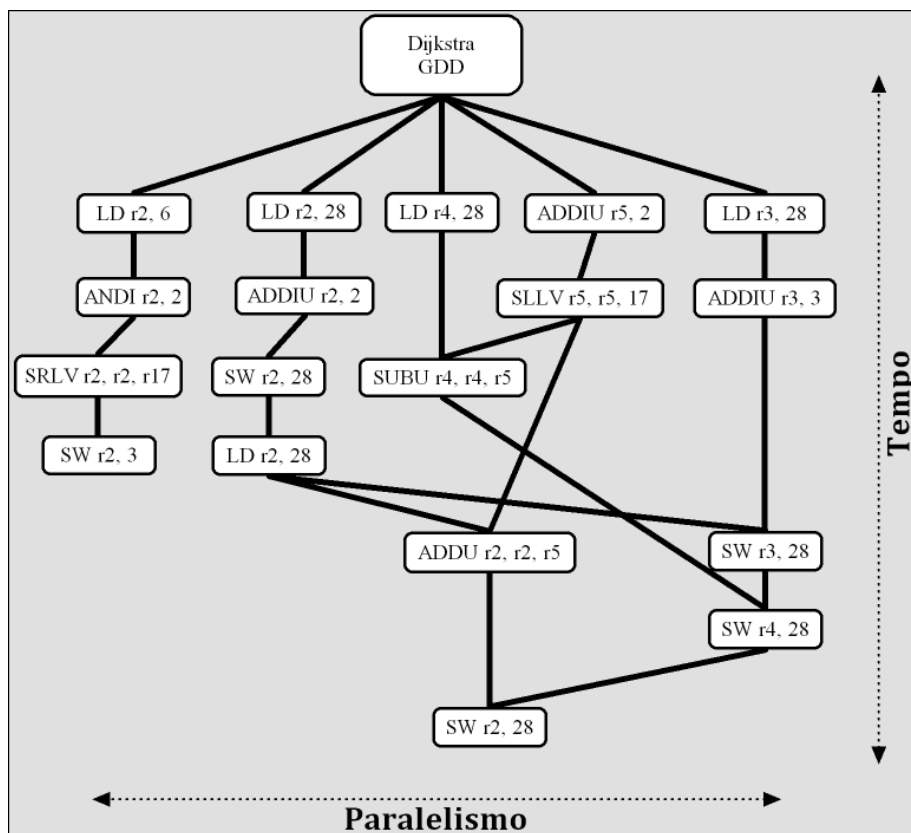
Dijkstra
GDD

LD r2, 6
LD r2, 28
LD r4, 28
ADDIU r5, 2
LD r3, 28

ANDI r2, 2
ADDIU r2, 2
SLLV r5, r5, 17
ADDIU r3, 3

SRLV r2, r2, r17
SW r2, 28
SUBU r4, r4, r5

SW r2, 3
LD r2, 28

ADDU r2, r2, r5
SW r3, 28

SW r4, 28

SW r2, 28

Tempo

Paralelismo